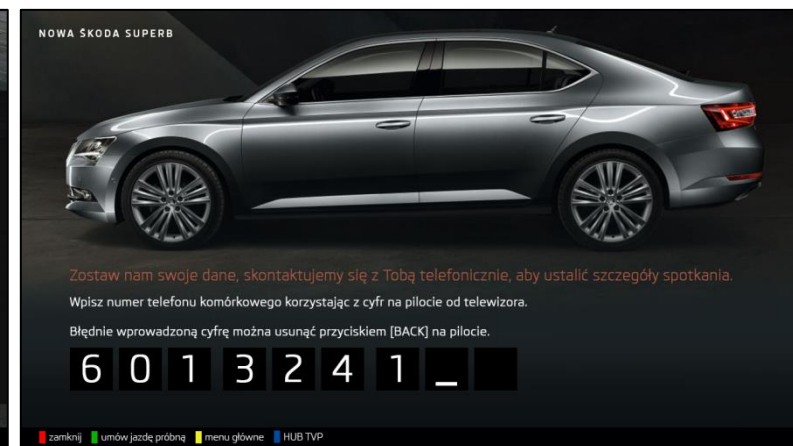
NOWA ŠKODA SUPERB

Zostaw nam swoje dane, skontaktujemy się z Tobą telefonicznie, aby ustalić szczegóły spotkania.

Wpisz numer telefonu komórkowego korzystając z cyfr na pilocie od telewizora.

Błędnie wprowadzoną cyfrę można usunąć przyciskiem [BACK] na pilocie.

6 0 1 3 2 4 1 _

zamknij umów jazdę próbną menu główne HUB TVP